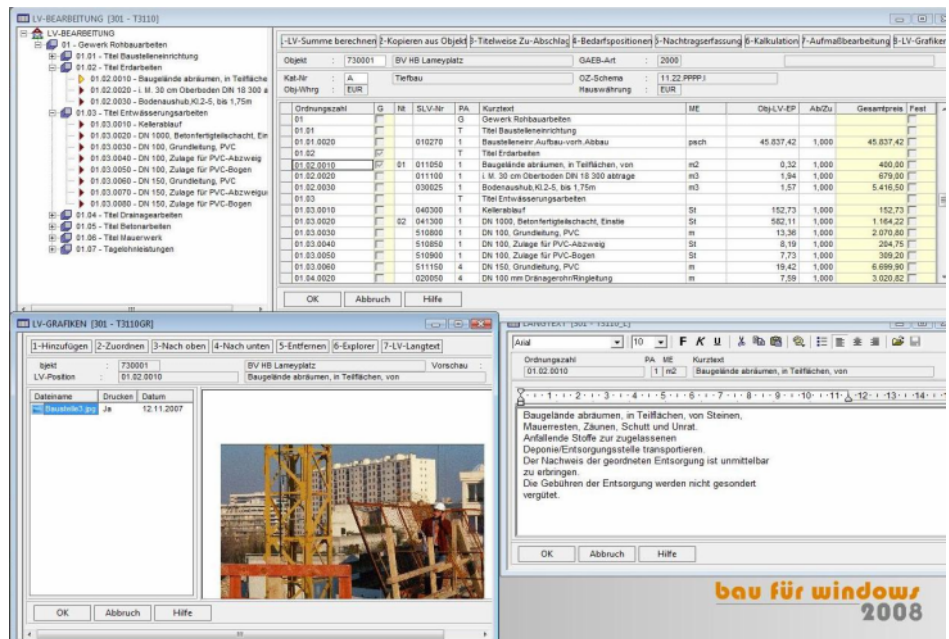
LV-BEARBEITUNG [301 - T3110]

LV-BEARBEITUNG
01 - Gewerk Rohbauarbeiten
01.01 - Titel Baustelleneinrichtung
01.02 - Titel Erdarbeiten
01.02.0010 - Baugelände abräumen, in Teilfläche
01.02.0020 - i. M. 30 cm Oberboden DIN 18 300 a
01.02.0030 - Bodenaushub,Kl.2-5, bis 1,75m
01.03 - Titel Entwässerungsarbeiten
01.03.0010 - Kellerablauf
01.03.0020 - DN 1000, Betonfertigteilschacht, Ein
01.03.0030 - DN 100, Grundleitung, PVC
01.03.0040 - DN 100, Zulage für PVC-Abzweig
01.03.0050 - DN 100, Zulage für PVC-Bogen
01.03.0060 - DN 150, Grundleitung, PVC
01.03.0070 - DN 150, Zulage für PVC-Abzweigu
01.03.0080 - DN 150, Zulage für PVC-Bogen
01.04 - Titel Drainagearbeiten
01.05 - Titel Betonarbeiten
01.06 - Titel Mauerwerk
01.07 - Tagelohnleistungen

1-LV-Summe berechnen | 2-Kopieren aus Objekt | 3-Titelweise Zu-Abschlag | 4-Bedarfspositionen | 5-Nachtragserfassung | 6-Kalkulation | 7-Aufmaßbearbeitung | 8-LV-Grafiken

Objekt : 730001 BV HB Lameyplatz GAEB-Art : 2000
Kat-Nr : A Tiefbau OZ-Schema : 11.22.PPPP.I
Obj-Whrg : EUR Hauswährung : EUR

| Ordnungszahl | G | Nt | SLV-Nr | PA | Kurztext | ME | Obj-LV-EP | Ab/Zu | Gesamtpreis | Fest |
|---|---|---|---|---|---|---|---|---|---|---|
| 01 | | | | G | Gewerk Rohbauarbeiten | | | | | |
| 01.01 | | | | T | Titel Baustelleneinrichtung | | | | | |
| 01.01.0020 | | | 010270 | 1 | Baustelleneinr.Aufbau-vorh.Abbau | psch | 45.837,42 | 1,000 | 45.837,42 | |
| 01.02 | | | | T | Titel Erdarbeiten | | | | | |
| 01.02.0010 | | 01 | 011050 | 1 | Baugelände abräumen, in Teilflächen, von | m2 | 0,32 | 1,000 | 400,00 | |
| 01.02.0020 | | | 011100 | 1 | i. M. 30 cm Oberboden DIN 18 300 abtrage | m3 | 1,94 | 1,000 | 679,00 | |
| 01.02.0030 | | | 030025 | 1 | Bodenaushub,Kl.2-5, bis 1,75m | m3 | 1,57 | 1,000 | 5.416,50 | |
| 01.03 | | | | T | Titel Entwässerungsarbeiten | | | | | |
| 01.03.0010 | | | 040300 | 1 | Kellerablauf | St | 152,73 | 1,000 | 152,73 | |
| 01.03.0020 | | 02 | 041300 | 1 | DN 1000, Betonfertigteilschacht, Einstie | St | 582,11 | 1,000 | 1.164,22 | |
| 01.03.0030 | | | 510800 | 1 | DN 100, Grundleitung, PVC | m | 13,36 | 1,000 | 2.070,80 | |
| 01.03.0040 | | | 510850 | 1 | DN 100, Zulage für PVC-Abzweig | St | 8,19 | 1,000 | 204,75 | |
| 01.03.0050 | | | 510900 | 1 | DN 100, Zulage für PVC-Bogen | St | 7,73 | 1,000 | 309,20 | |
| 01.03.0060 | | | 511150 | 4 | DN 150, Grundleitung, PVC | m | 19,42 | 1,000 | 6.699,90 | |
| 01.04.0020 | | | 020050 | 4 | DN 100 mm Dränagerohr/Ringleitung | m | 7,59 | 1,000 | 3.020,82 | |

OK Abbruch Hilfe

LV-GRAFIKEN [301 - T3110GR]

1-Hinzufügen | 2-Zuordnen | 3-Nach oben | 4-Nach unten | 5-Entfernen | 6-Explorer | 7-LV-Langtext

bjekt : 730001 BV HB Lameyplatz Vorschau
LV-Position : 01.02.0010 Baugelände abräumen, in Teilflächen, von

| Dateiname | Drucken | Datum |
|---|---|---|
| Baustelle3.jpg | Ja | 12.11.2007 |

OK Abbruch Hilfe

LANGTEXT [301 - T3110_L]

Arial 10 F K U

Ordnungszahl PA ME Kurztext
01.02.0010 1 m2 Baugelände abräumen, in Teilflächen, von

Baugelände abräumen, in Teilflächen, von Steinen, Mauerresten, Zäunen, Schutt und Unrat.
Anfallende Stoffe zur zugelassenen Deponie/Entsorgungsstelle transportieren.
Der Nachweis der geordneten Entsorgung ist unmittelbar zu erbringen.
Die Gebühren der Entsorgung werden nicht gesondert vergütet.

OK Abbruch Hilfe

bau für windows
2008